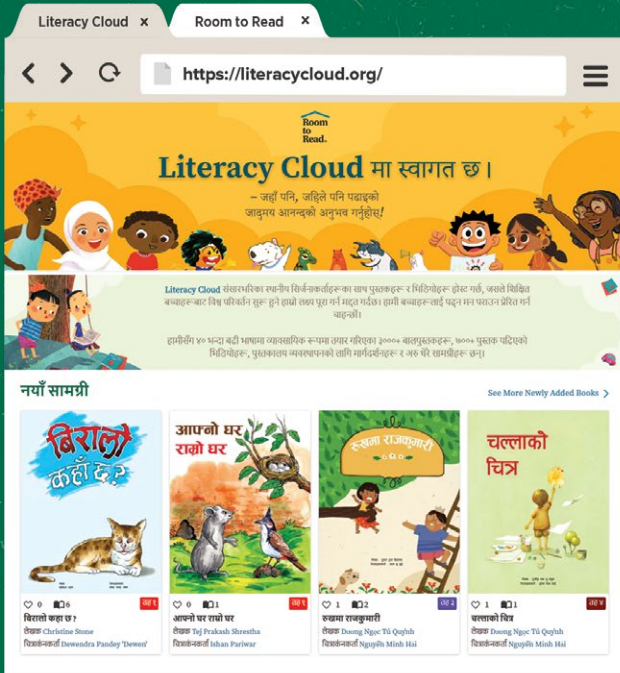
Literacy Cloud ×

Room to Read ×

https://literacycloud.org/

Room to Read.

Literacy Cloud मा स्वागत छ ।

– जहाँ पनि, जहिले पनि पढाइको जादुमय आनन्दको अनुभव गर्नुहोस्!

Literacy Cloud संसारभरिका स्थानीय सिर्जनाकर्ताहरूका साथ पुस्तकहरू र भिडियोहरू होस्ट गर्छ, जसले शिक्षित बच्चाहरूबाट विश्व परिवर्तन सुरू हुने हाम्रो लक्ष्य पूरा गर्न मद्दत गर्दछ। हामी बच्चाहरूलाई पढ्न मन पराउन प्रेरित गर्न चाहन्छौं।

हामीसँग ४० भन्दा बढी भाषामा व्यावसायिक रूपमा तयार गरिएका ३००० बालपुस्तकहरू, १००० पुस्तक पढिएको भिडियोहरू, पुस्तकालय व्यवस्थापनको लागि मार्गदर्शनहरू र अरु धेरै सामग्रीहरू छन्।

नयाँ सामग्री

See More Newly Added Books >

बिरालो कहाँ छ?

आफ्नो घर राम्रो घर

रुखमा राजकुमारी

चल्लाको चित्र

♡ 0 6 तह १
बिरालो कहाँ छ ?
लेखक Christine Stone
चित्रकलाकार Dewendra Pandey 'Dewen'

♡ 0 1 तह १
आफ्नो घर राम्रो घर
लेखक Tej Prakash Shrestha
चित्रकलाकार Ishan Pariwar

♡ 1 2 तह २
रुखमा राजकुमारी
लेखक Duong Ngoc Tú Quỳnh
चित्रकलाकार Nguyễn Minh Hải

♡ 1 1 तह ४
चल्लाको चित्र
लेखक Duong Ngoc Tú Quỳnh
चित्रकलाकार Nguyễn Minh Hải